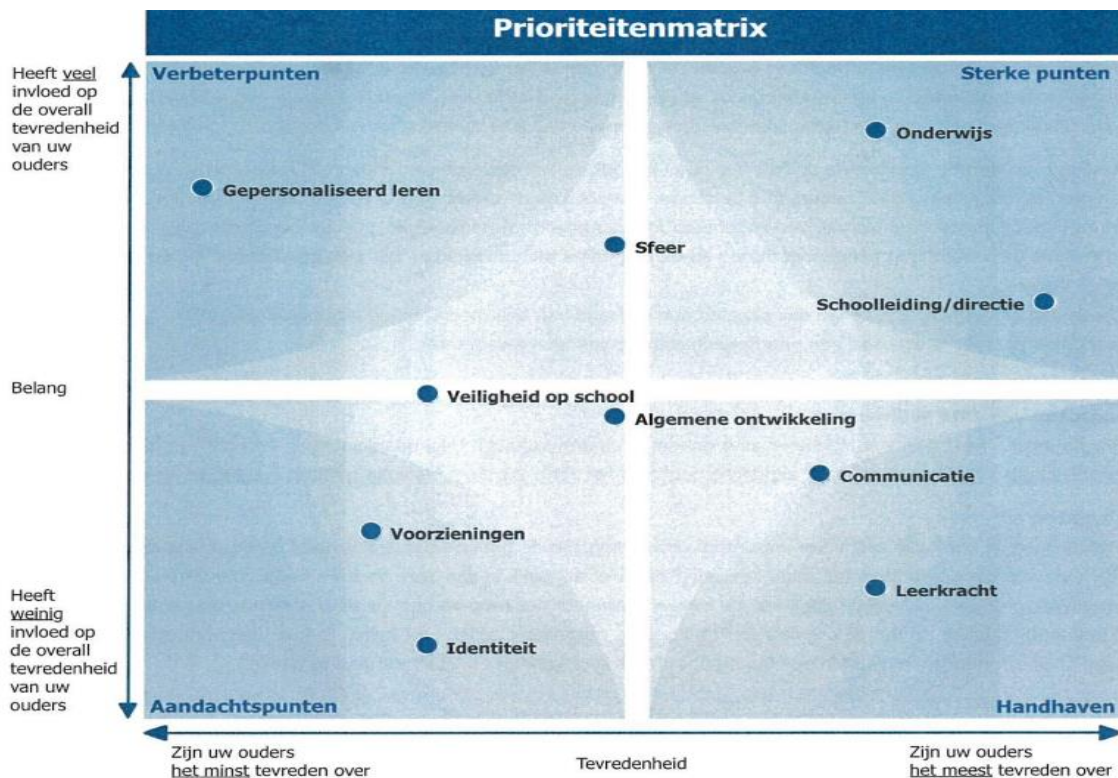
Prioriteitenmatrix

Heeft veel invloed op de overall tevredenheid van uw ouders

Belang

Heeft weinig invloed op de overall tevredenheid van uw ouders

Verbeterpunten

Sterke punten

Onderwijs

Gepersonaliseerd leren

Sfeer

Schoolleiding/directie

Veiligheid op school

Algemene ontwikkeling

Communicatie

Voorzieningen

Leerkracht

Identiteit

Aandachtspunten

Handhaven

Zijn uw ouders het minst tevreden over

Tevredenheid

Zijn uw ouders het meest tevreden over